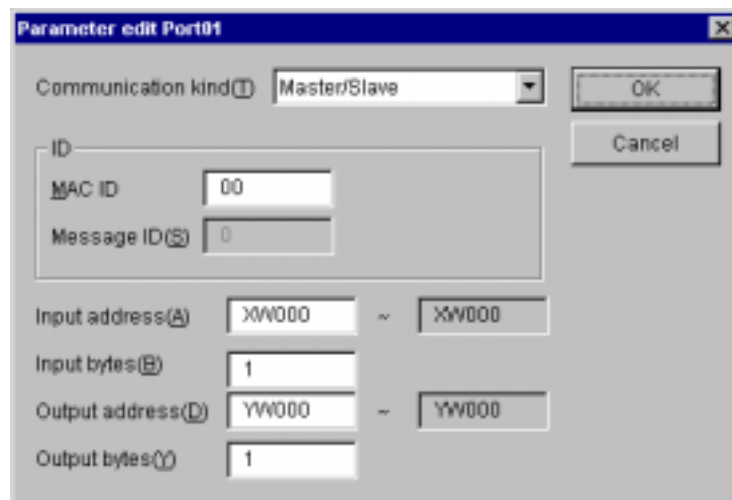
Parameter edit Port01

Communication kind(T) Master/Slave

OK

Cancel

ID

MAC ID 00

Message ID(S) 0

Input address(A) XW000 ~ XW000

Input bytes(B) 1

Output address(D) YW000 ~ YW000

Output bytes(Y) 1